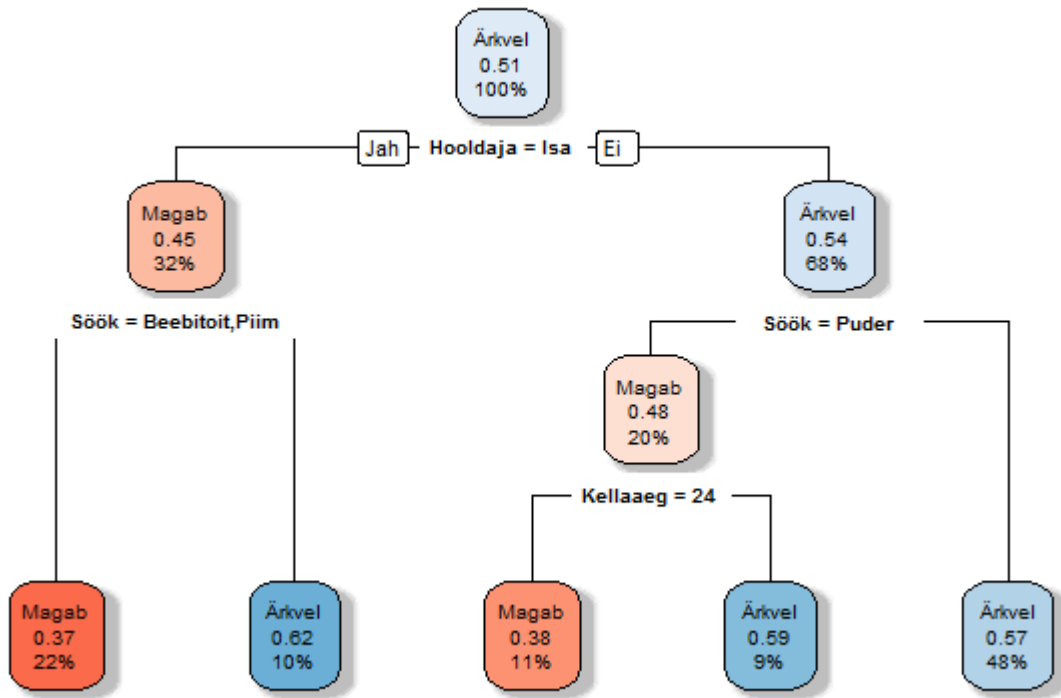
Ärkvel
0.51
100%

Jah Hooldaja = Isa Ei

Magab
0.45
32%

Ärkvel
0.54
68%

Söök = Beebitoit,Piim

Söök = Puder

Magab
0.48
20%

Kellaaeg = 24

Magab
0.37
22%

Ärkvel
0.62
10%

Magab
0.38
11%

Ärkvel
0.59
9%

Ärkvel
0.57
48%